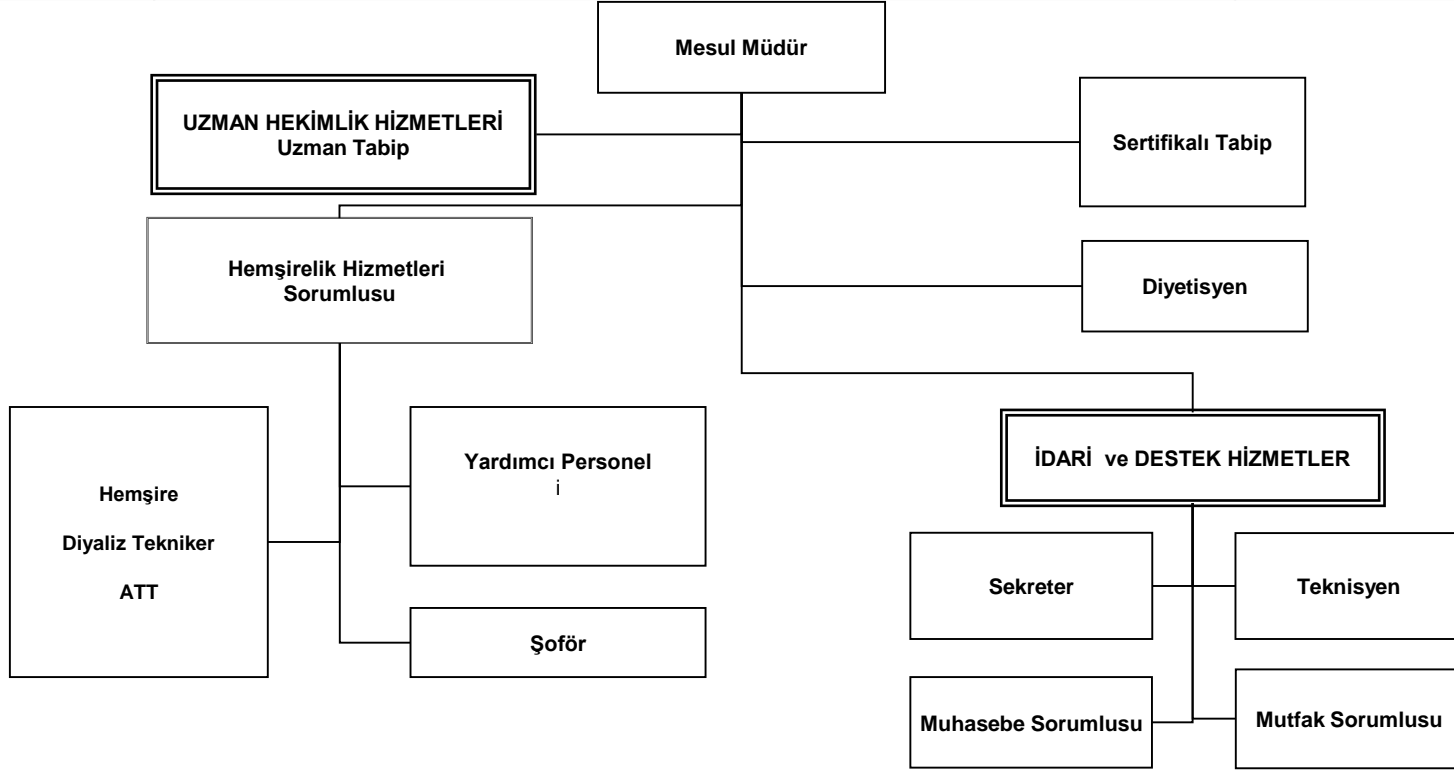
Mesul Müdür

UZMAN HEKİMLİK HİZMETLERİ
Uzman Tabip

Sertifikalı Tabip

Hemşirelik Hizmetleri Sorumlusu

Diyetisyen

Hemşire

Diyaliz Tekniker

ATT

Yardımcı Personel
i

Şoför

İDARİ ve DESTEK HİZMETLER

Sekreter

Teknisyen

Muhasebe Sorumlusu

Mutfak Sorumlusu